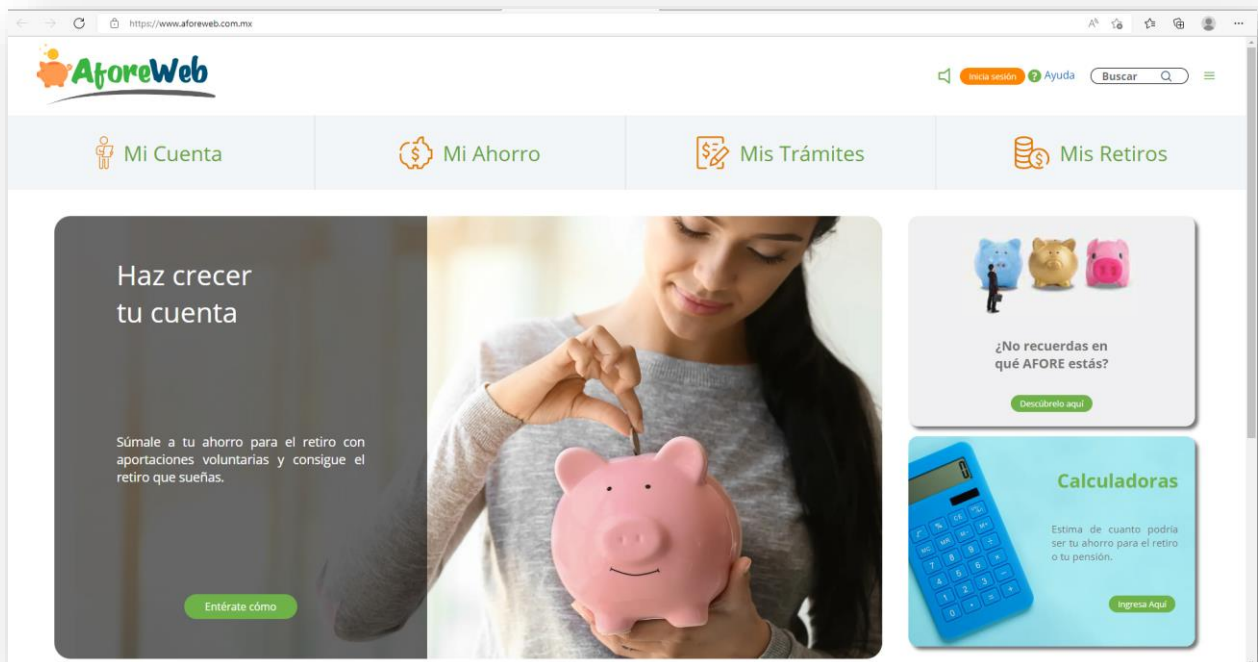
https://www.aforeweb.com.mx

AforeWeb

Inicia sesión Ayuda Buscar

Mi Cuenta
Mi Ahorro
Mis Trámites
Mis Retiros

Haz crecer tu cuenta

Súmale a tu ahorro para el retiro con aportaciones voluntarias y consigue el retiro que sueñas.

Entérate cómo

¿No recuerdas en qué AFORE estás?

Descúbrelo aquí

Calculadoras

Estima de cuanto podría ser tu ahorro para el retiro o tu pensión.

Ingresa Aquí